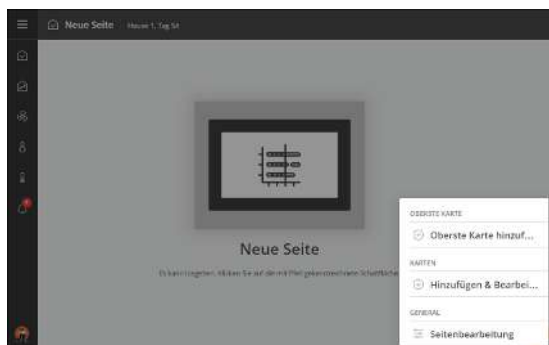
Neue Seite Heute 1, Tag 54

Neue Seite

Es kann losgehen. Klicken Sie auf die mit Pfeil gekennzeichnete Schaltfläche

OBERSTE KARTE

Oberste Karte hinzuf...

KARTEN

Hinzufügen & Bearbei...

GENERAL

Seitenbearbeitung